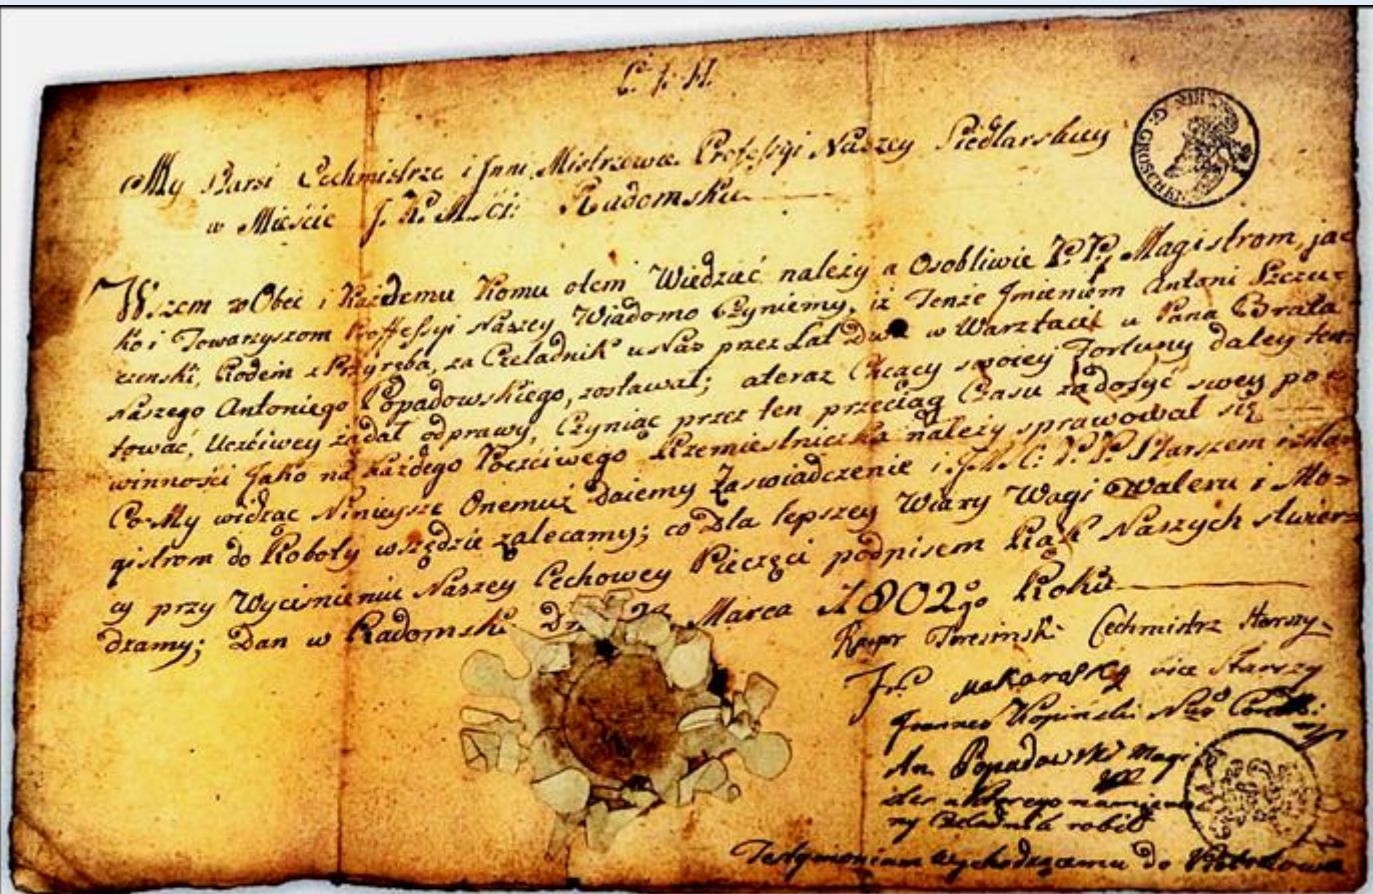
C. I. M.

My Starsi Cechmistrze i Inni Mistrzowie Profesyi Naszey Siedlarskiey w Mieście J. K. Mci: Radomskiu

Wszem w Obec i Każdemu Komu olem Wiedzać należy a Osobliwie P. P. Magistrom, jako i Towarzyszom Proffesyi Naszey Wiadomo Czyniemy, iż Tenże Imieniem Antoni Szczurzenski, Rodem z Przyrzeba, za Czeladnik u Nas przez Lat Dwa w Warsztacie u Pana Brata Naszego Antoniego Popadowskiego, zostawał; ateraz Chcący swoiey Fortuny daley szukować, Uczciwey żądał odprawy, Czyniąc przez ten przeciąg Czasu zadosyć swey powinności Jako na każdego Poczciwego Rzemieślnicka należy sprawować się. Co My widząc Niniejsze Onemuż daiemy Zaswiadczenie i J. K. M. C: P. P. Starszem i Magistrom do Roboty wszędzie zalecamy; co dla lepszey Wiary Wagi Waleru i Mocy przy Wycinieniu Naszey Cechowey Pieczęci podpisem Rąk Naszych Auerdramy; Dan w Radomsku D. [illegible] Marca 1802go Roku

Kacper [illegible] Cechmistrz Starszy
Fr. Makorowsky vice Starszy
Franciszek Wojcinski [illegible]
An. Popadowski Magi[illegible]
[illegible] którego namienio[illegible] ny Czeladnik robił
Testymonium wychodzącemu do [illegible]